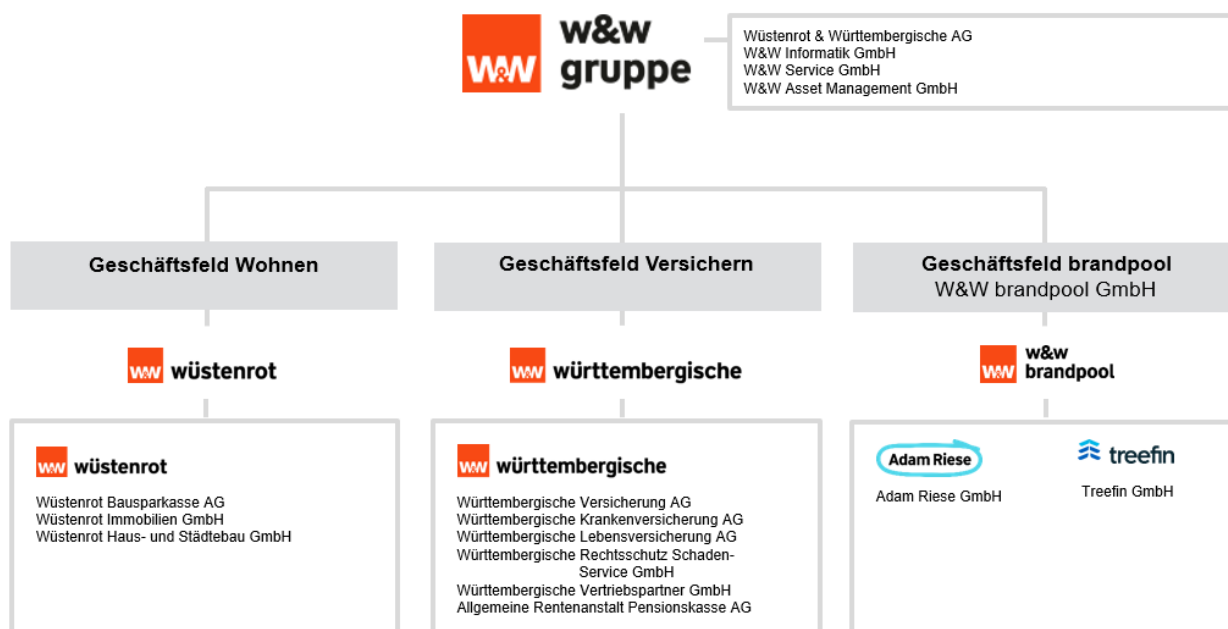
W&W w&w gruppe

Wüstenrot & Württembergische AG
W&W Informatik GmbH
W&W Service GmbH
W&W Asset Management GmbH

Geschäftsfeld Wohnen

Geschäftsfeld Versichern

Geschäftsfeld brandpool
W&W brandpool GmbH

W&W wüstenrot

W&W württembergische

W&W w&w brandpool

W&W wüstenrot

Wüstenrot Bausparkasse AG
Wüstenrot Immobilien GmbH
Wüstenrot Haus- und Städtebau GmbH

W&W württembergische

Württembergische Versicherung AG
Württembergische Krankenversicherung AG
Württembergische Lebensversicherung AG
Württembergische Rechtsschutz Schaden-Service GmbH
Württembergische Vertriebspartner GmbH
Allgemeine Rentenanstalt Pensionskasse AG

Adam Riese

Adam Riese GmbH

treefin

Treefin GmbH